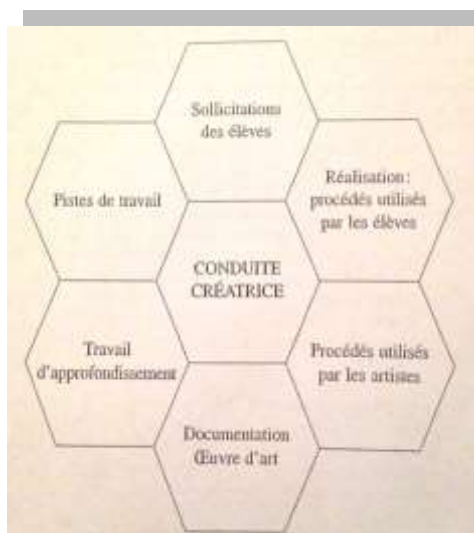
Sollicitations des élèves

Pistes de travail

Réalisation : procédés utilisés par les élèves

CONDUITE CRÉATRICE

Travail d'approfondissement

Procédés utilisés par les artistes

Documentation Œuvre d'art